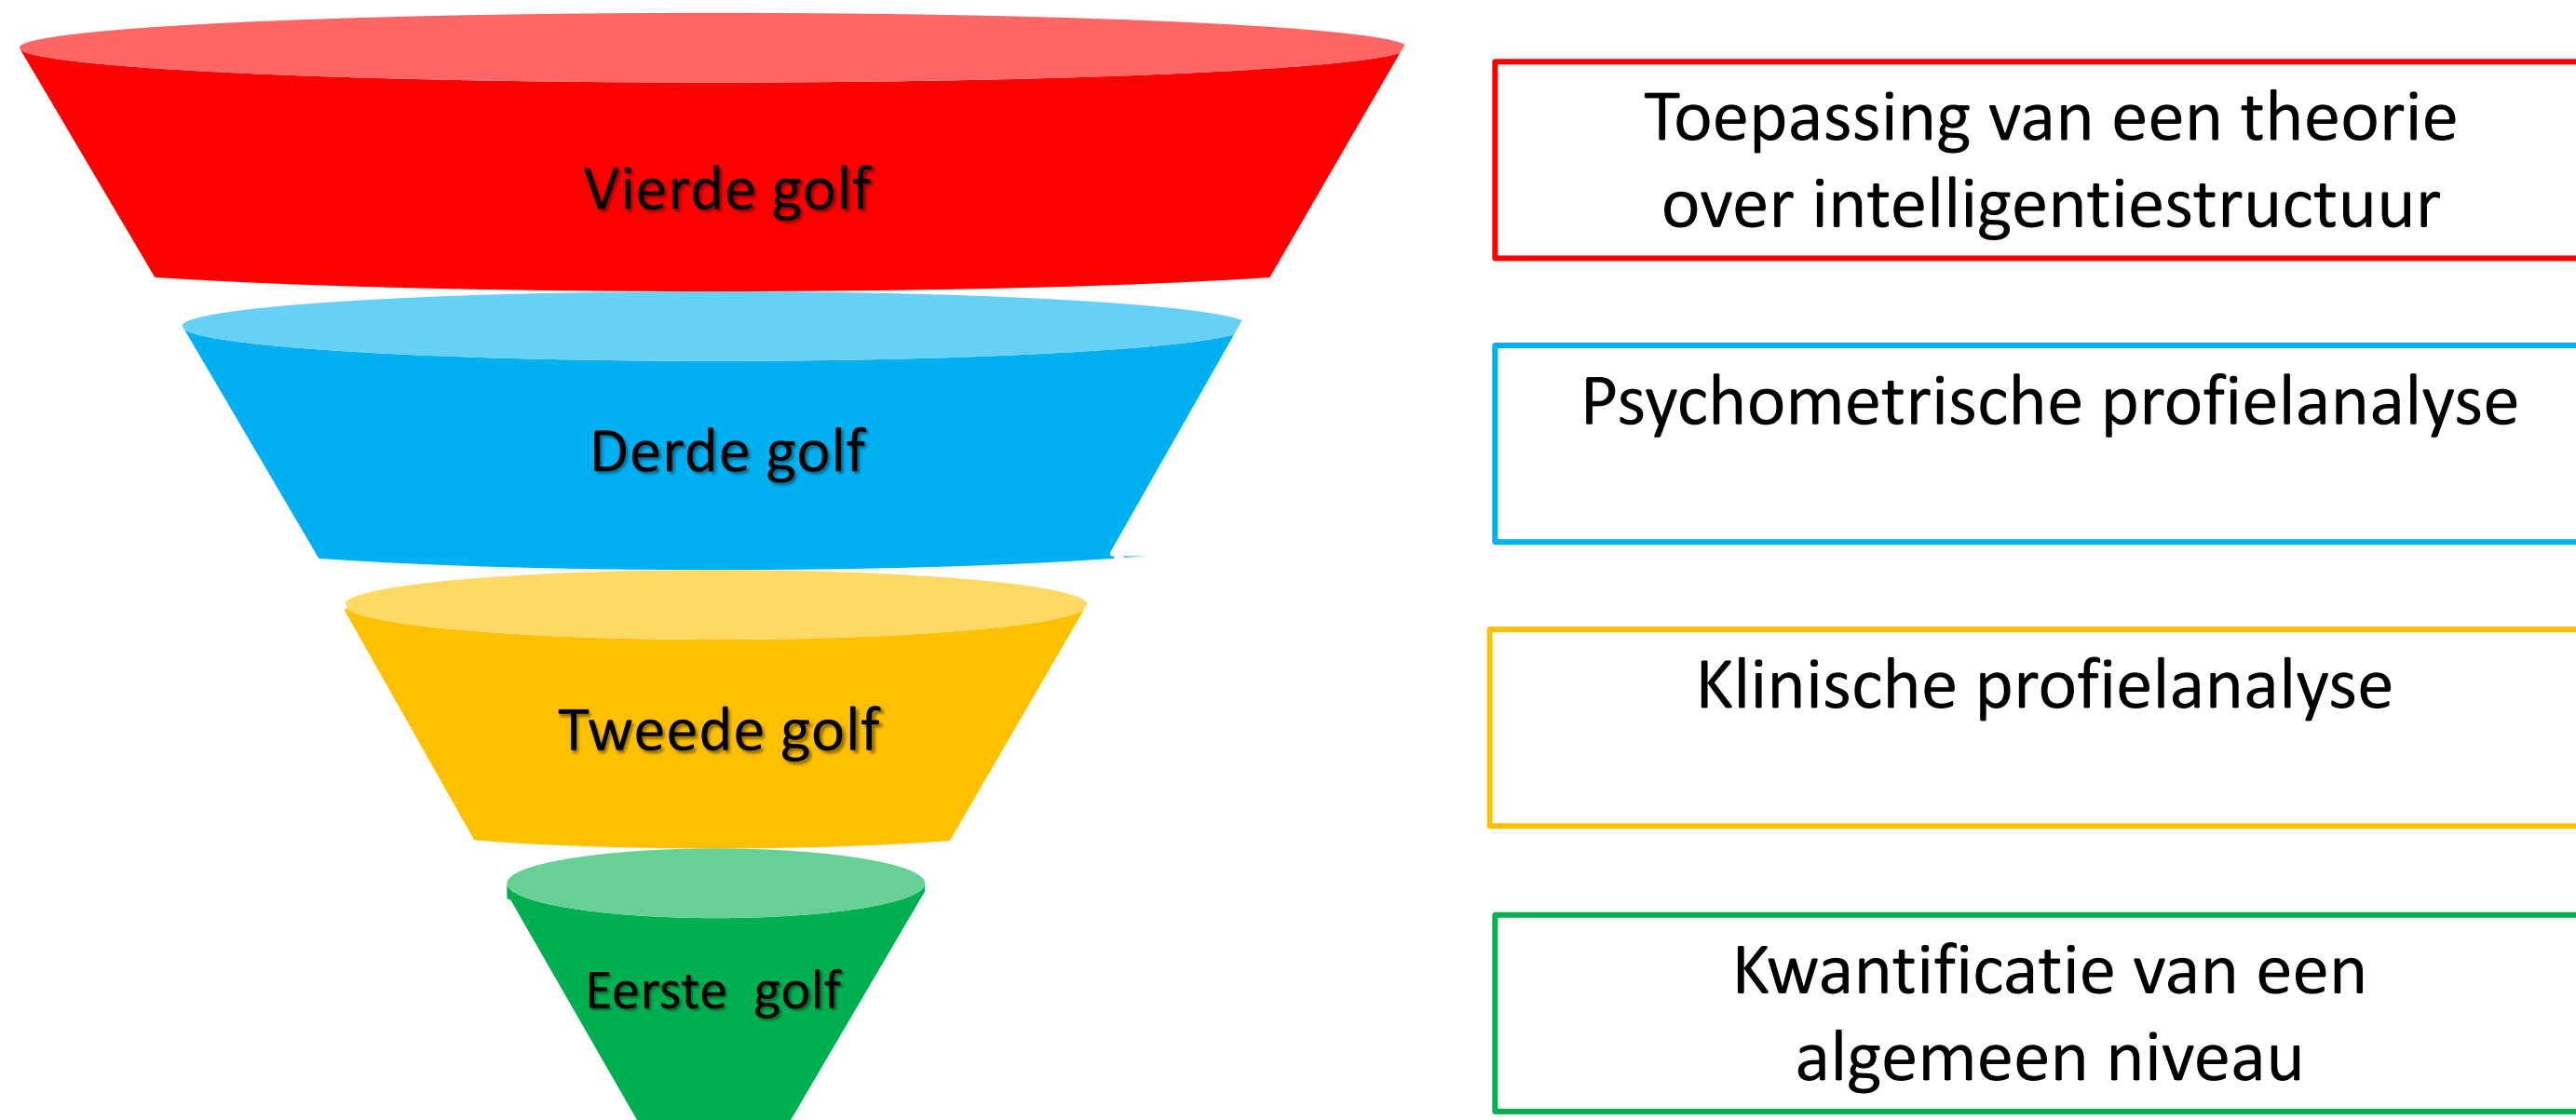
Vierde golf

Derde golf

Tweede golf

Eerste golf

Toepassing van een theorie over intelligentiestructuur

Psychometrische profielanalyse

Klinische profielanalyse

Kwantificatie van een algemeen niveau